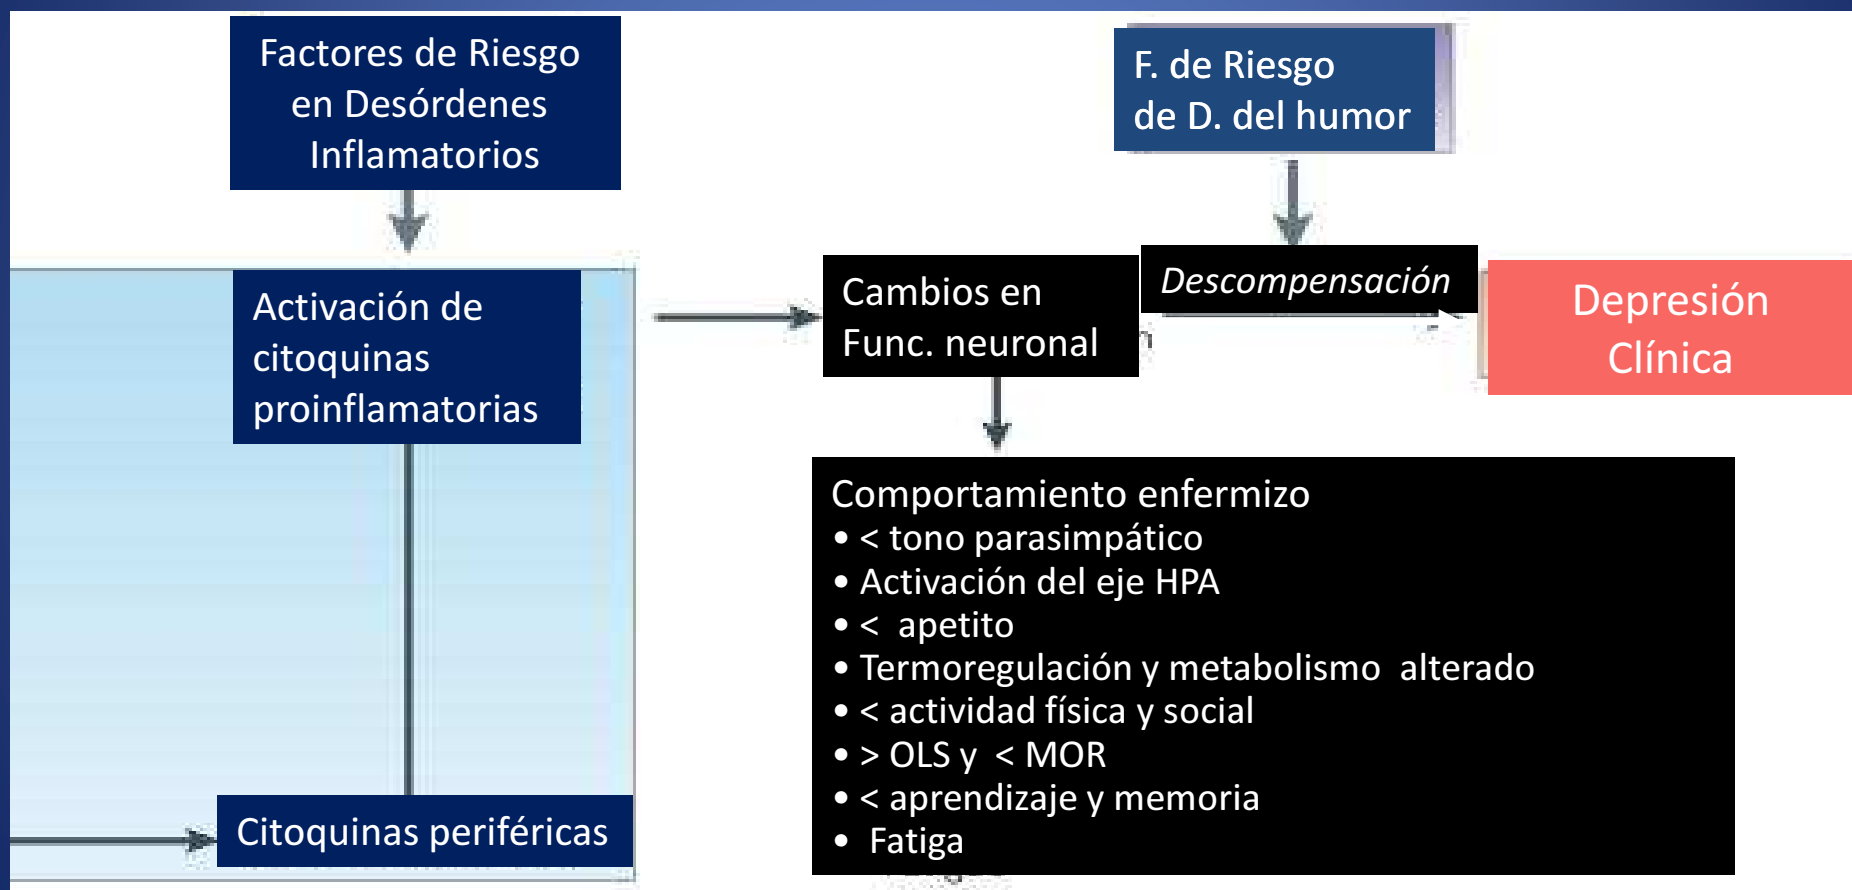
Factores de Riesgo en Desórdenes Inflamatorios

F. de Riesgo de D. del humor

Activación de citoquinas proinflamatorias

Cambios en Func. neuronal

Descompensación

Depresión Clínica

Comportamiento enfermizo
• < tono parasimpático
• Activación del eje HPA
• < apetito
• Termoregulación y metabolismo alterado
• < actividad física y social
• > OLS y < MOR
• < aprendizaje y memoria
• Fatiga

Citoquinas periféricas